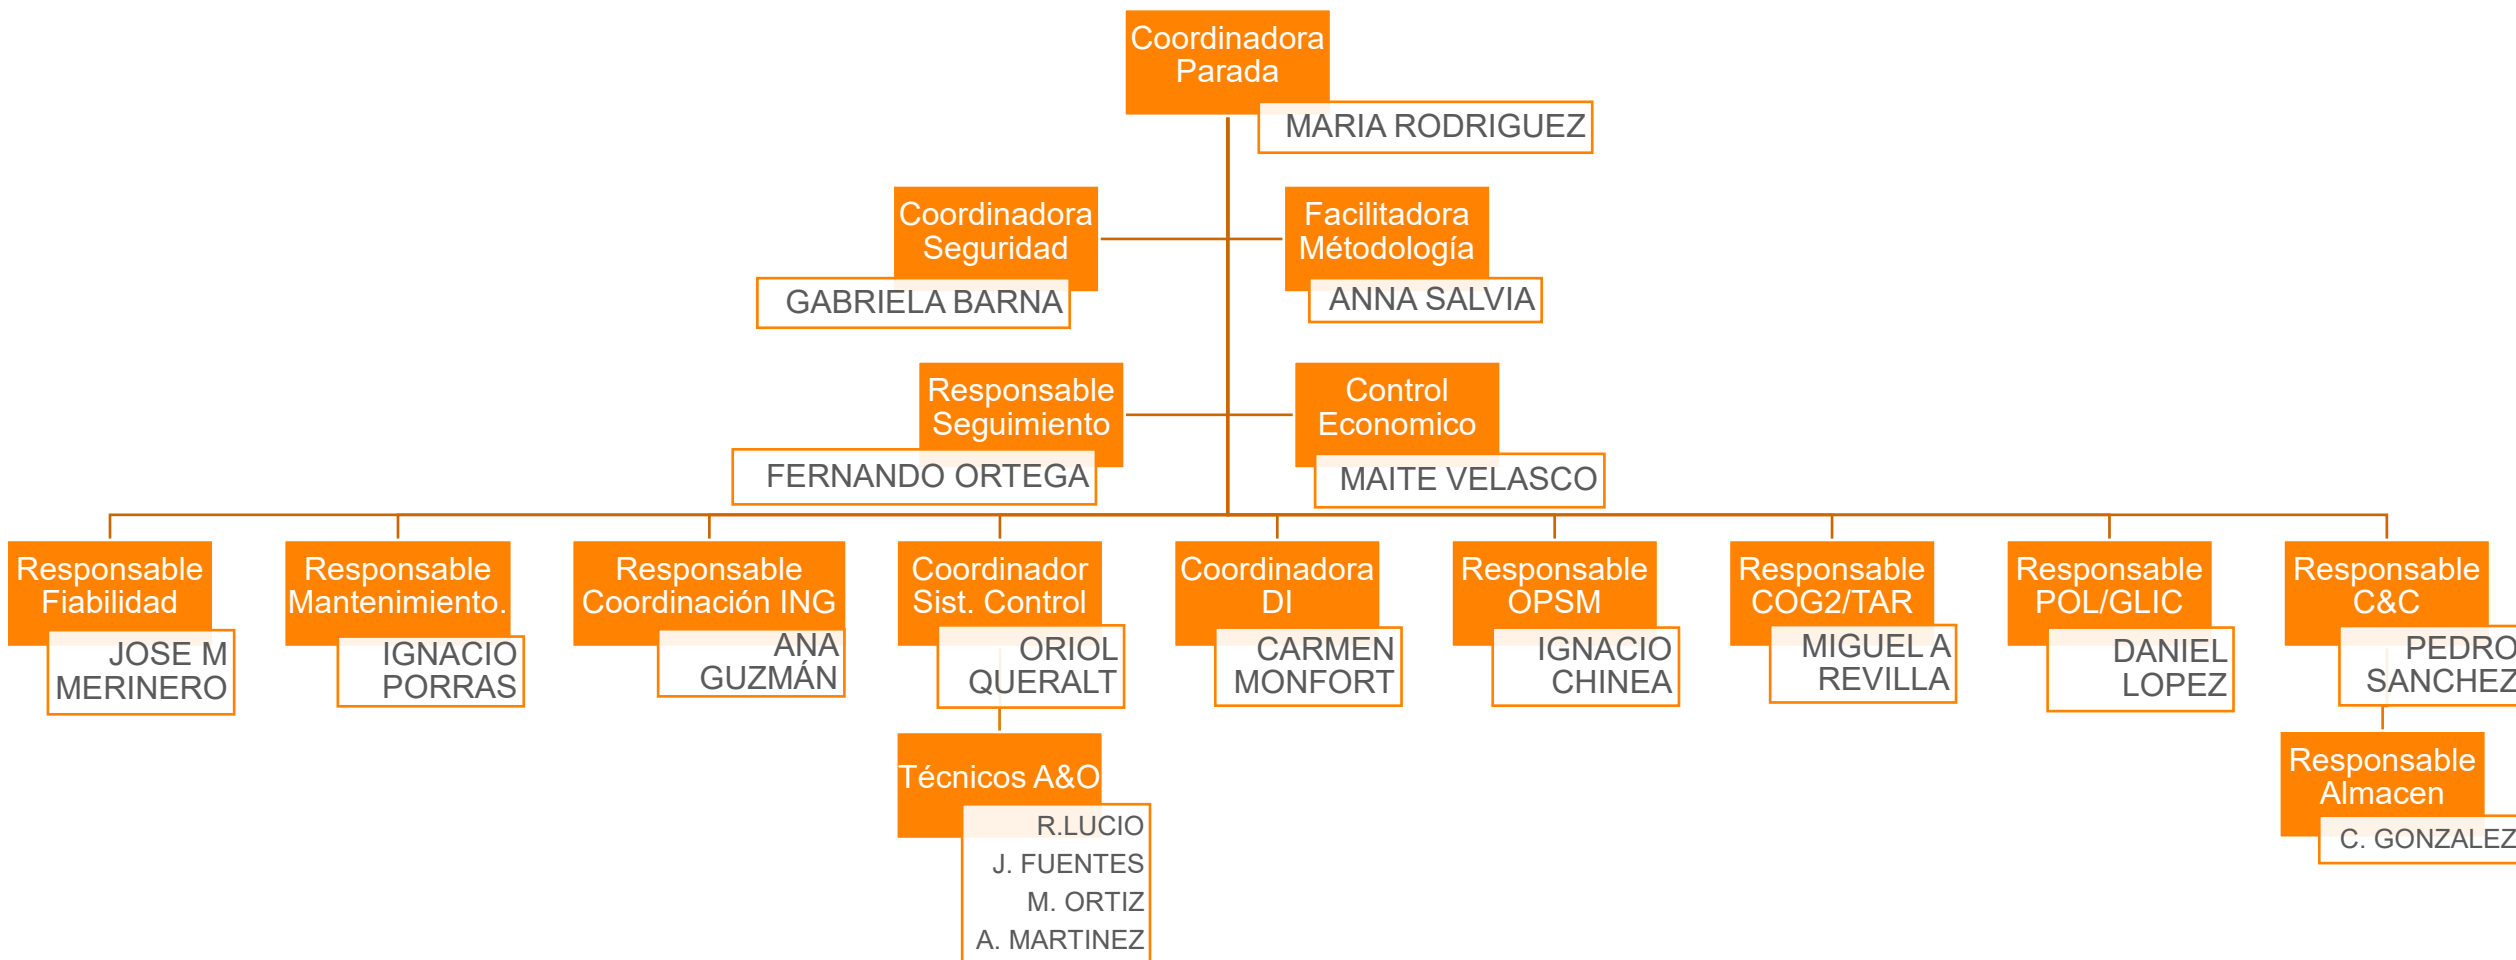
Coordinadora Parada
MARIA RODRIGUEZ

Coordinadora Seguridad
GABRIELA BARNA

Facilitadora Métodología
ANNA SALVIA

Responsable Seguimiento
FERNANDO ORTEGA

Control Economico
MAITE VELASCO

Responsable Fiabilidad
JOSE M MERINERO

Responsable Mantenimiento.
IGNACIO PORRAS

Responsable Coordinación ING
ANA GUZMÁN

Coordinador Sist. Control
ORIOL QUERALT

Técnicos A&O
R.LUCIO
J. FUENTES
M. ORTIZ
A. MARTINEZ

Coordinadora DI
CARMEN MONFORT

Responsable OPSM
IGNACIO CHINEA

Responsable COG2/TAR
MIGUEL A REVILLA

Responsable POL/GLIC
DANIEL LOPEZ

Responsable C&C
PEDRO SANCHEZ

Responsable Almacen
C. GONZALEZ